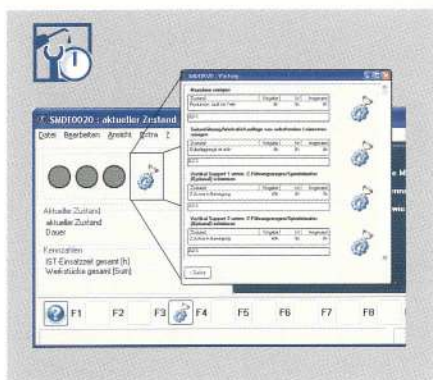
SMDE0020 : aktueller Zustand

Datei Bearbeiten Ansicht Extra ?

Aktueller Zustand
aktueller Zustand
Dauer

Kennzahlen
IST-Einsatzzeit gesamt [h]
Werkstücke gesamt [Stück]

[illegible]

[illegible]

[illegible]

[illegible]

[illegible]

F1 F2 F3 F4 F5 F6 F7 F8